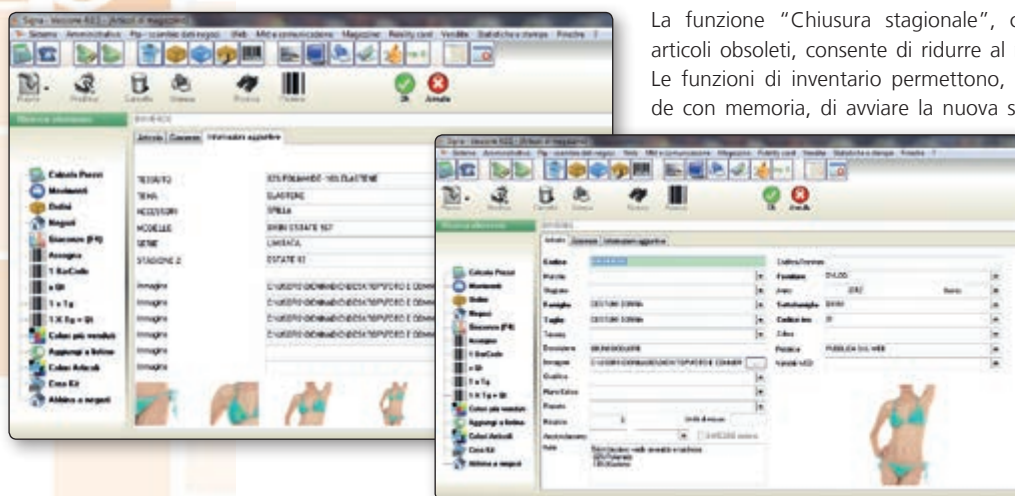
La funzione "Chiusura stagionale", c articoli obsoleti, consente di ridurre al Le funzioni di inventario permettono, de con memoria, di avviare la nuova s

Signa - Versione RG1 - [Articoli di magazzino]

Sistema Amministrativo Pip - scambio dati negozi Web Mkt e comunicazione Magazzino Fidelity card Vendite Statistiche e stampe Finestre ?

Ricerca Precedente Cancella Stampa Ricerca Ok Annulla

Ricerca selezionata

Articolo Giacenze Informazioni aggiuntive

Calcolo Prezzi
Movimenti
Ordini
Negozi
Giacenze (F4)
Assegna
1 BarCode
x Gt
1 x Tg
1 X Tg + Gt
Colori più venduti
Aggiungi a listino
Colori Articoli
Crea Kit
Abbina a negozi

TESSUTO 82% POLIAMIDE - 18% ELASTENE
TEMA ELASTENE
ACCESSORI SPILLA
MODELLO BIKINI ESTATE 167
SERIE LAVABILE
STAGIONE 2 ESTATE 10

Immagine C:\USERS\DEMMA\DESKTOP\FOTO E DEMM
Immagine C:\USERS\DEMMA\DESKTOP\FOTO E DEMM
Immagine C:\USERS\DEMMA\DESKTOP\FOTO E DEMM
Immagine C:\USERS\DEMMA\DESKTOP\FOTO E DEMM
Immagine

Signa - Versione RG1 - [Articoli di magazzino]

Articolo Giacenze Informazioni aggiuntive

Codice
Marche
Stagione
Famiglia COSTUMI DONNA
Taglie COSTUMI DONNA
Tessuto
Descrizione BIKINI MOLLURE
Immagine C:\USERS\DEMMA\DESKTOP\FOTO E DEMM
Qualità
Mano/Colore
Reparto
Ricarico 1 Unità di misura
Ascrizione
Note

Codifica fornitore
Fornitore DYLOS
Anno 2012 Reso
Sottofamiglia BIKINI
Codice iva 21
Colore
Pubblica PUBBLICA SUL WEB
Valuta web